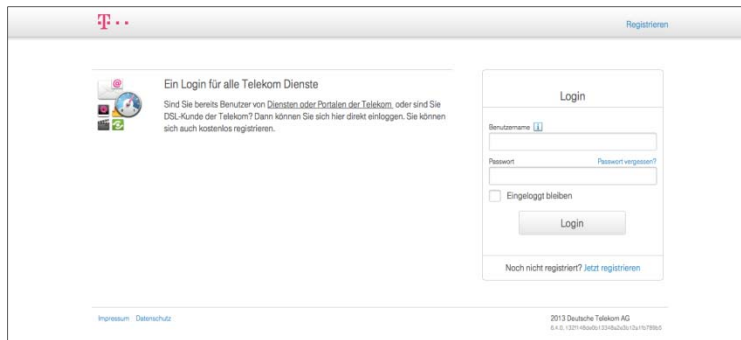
T · ·

Registrieren

Ein Login für alle Telekom Dienste

Sind Sie bereits Benutzer von Diensten oder Portalen der Telekom oder sind Sie DSL-Kunde der Telekom? Dann können Sie sich hier direkt einloggen. Sie können sich auch kostenlos registrieren.

Login

Benutzername

Passwort

Passwort vergessen?

Eingeloggt bleiben

Login

Noch nicht registriert? Jetzt registrieren

Impressum Datenschutz

2013 Deutsche Telekom AG
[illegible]